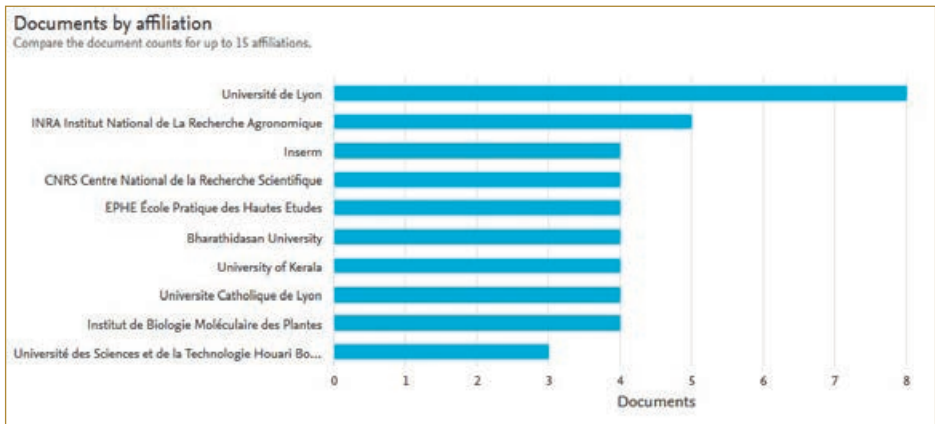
Documents by affiliation
Compare the document counts for up to 15 affiliations.

Université de Lyon
INRA Institut National de La Recherche Agronomique
Inserm
CNRS Centre National de la Recherche Scientifique
EPHE École Pratique des Hautes Etudes
Bharathidasan University
University of Kerala
Universite Catholique de Lyon
Institut de Biologie Moléculaire des Plantes
Université des Sciences et de la Technologie Houari Bo...

0 1 2 3 4 5 6 7 8
Documents